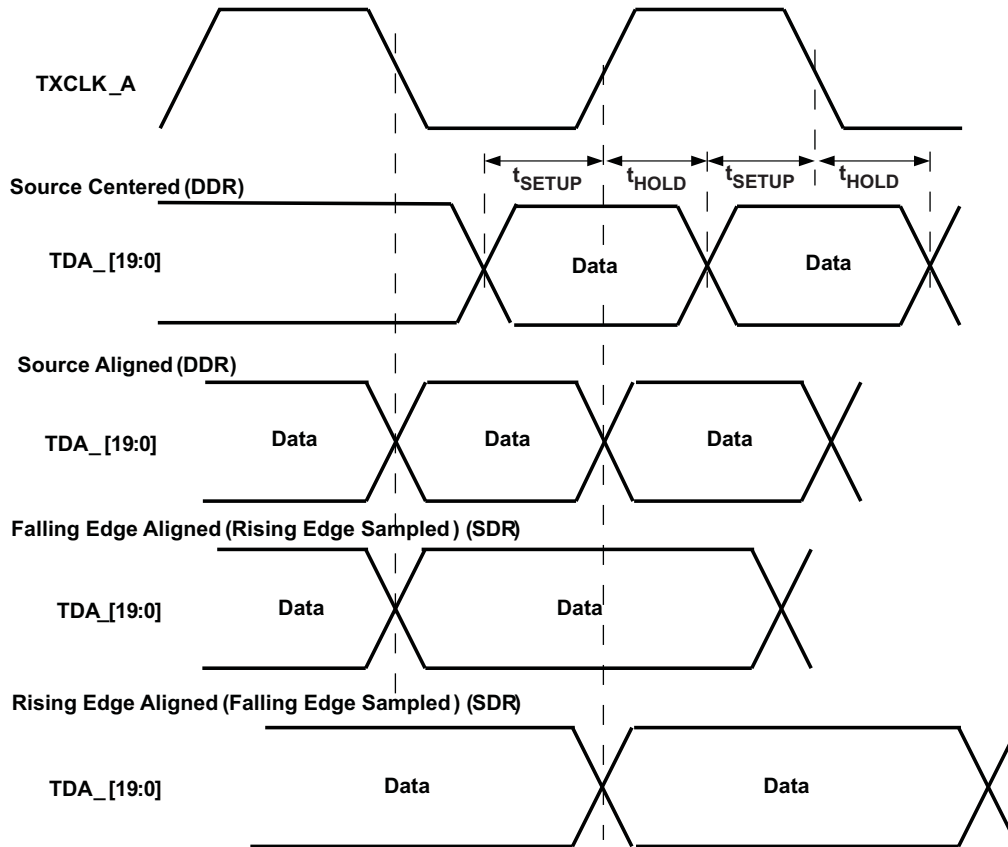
TXCLK_A

$t_{SETUP}$ $t_{HOLD}$ $t_{SETUP}$ $t_{HOLD}$

Source Centered (DDR)

TDA_[19:0]

Data

Data

Source Aligned (DDR)

TDA_[19:0]

Data

Data

Data

Falling Edge Aligned (Rising Edge Sampled) (SDR)

TDA_[19:0]

Data

Data

Rising Edge Aligned (Falling Edge Sampled) (SDR)

TDA_[19:0]

Data

Data